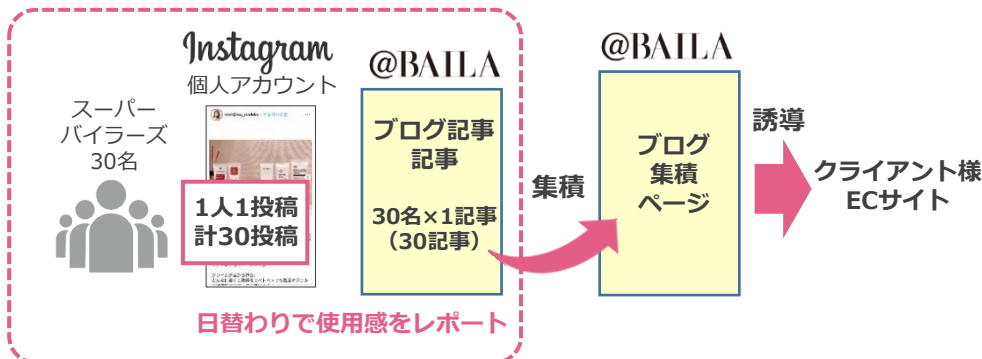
Instagram
個人アカウント

スーパーバイラーズ30名

1人1投稿
計30投稿

@BAILA

ブログ記事
記事

30名×1記事
（30記事）

日替わりで使用感をレポート

集積

@BAILA

ブログ
集積
ページ

誘導

クライアント様
ECサイト